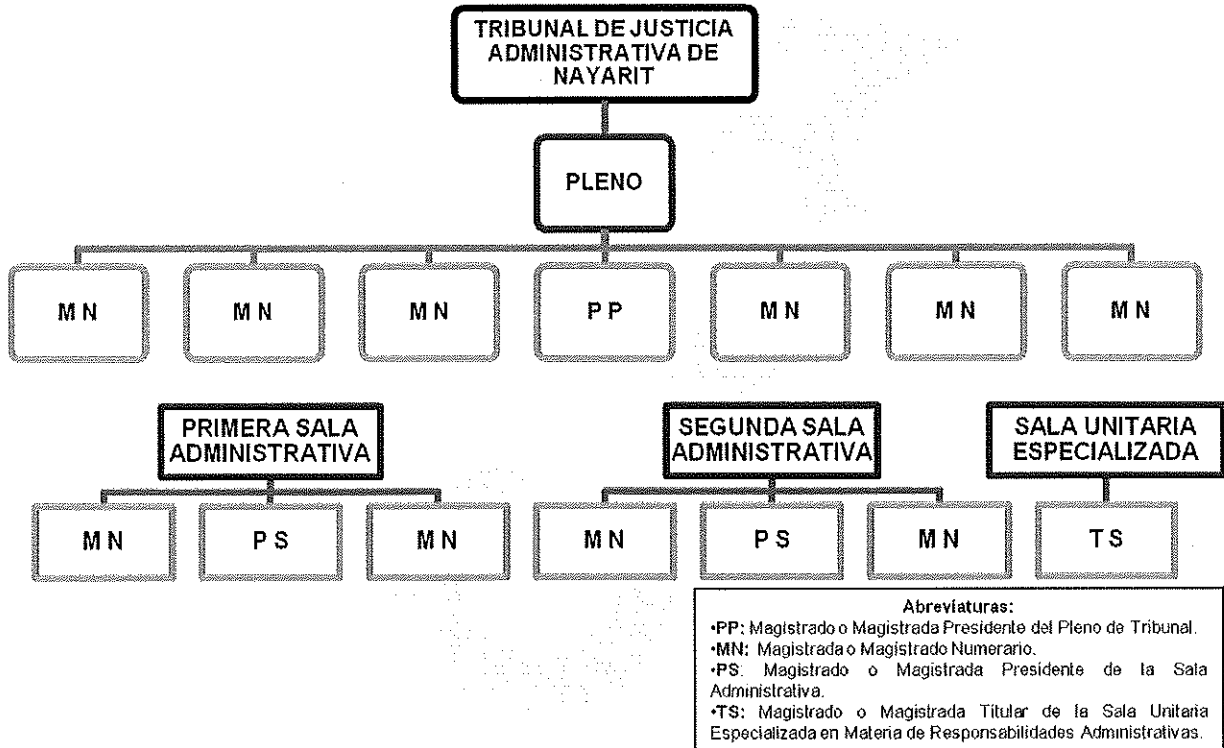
TRIBUNAL DE JUSTICIA ADMINISTRATIVA DE NAYARIT

PLENO

M N

M N

M N

P P

M N

M N

M N

PRIMERA SALA ADMINISTRATIVA

M N

P S

M N

SEGUNDA SALA ADMINISTRATIVA

M N

P S

M N

SALA UNITARIA ESPECIALIZADA

T S

Abreviaturas:
•PP: Magistrado o Magistrada Presidente del Pleno de Tribunal.
•MN: Magistrada o Magistrado Numerario.
•PS: Magistrado o Magistrada Presidente de la Sala Administrativa.
•TS: Magistrado o Magistrada Titular de la Sala Unitaria Especializada en Materia de Responsabilidades Administrativas.